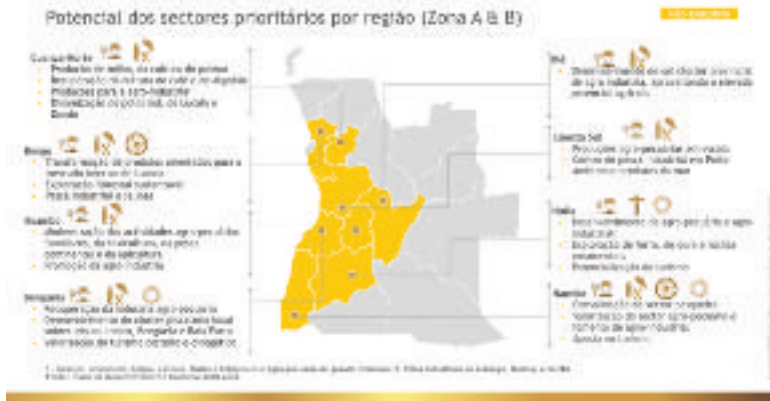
Potencial dos sectores prioritários por região (Zona A & B)

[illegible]

Cuanza Norte
- Produção de milho, de café e de palmar
- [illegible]
- Produtos para a agro-indústria
- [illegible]

Bengo
- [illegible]
- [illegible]
- Pesca industrial e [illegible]

Huambo
- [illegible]
- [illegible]
- Promoção da agro-indústria

Benguela
- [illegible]
- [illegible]
- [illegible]

Bié
- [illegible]

Lunda Sul
- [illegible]
- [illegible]

Huíla
- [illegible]
- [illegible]
- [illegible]

Namibe
- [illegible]
- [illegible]
- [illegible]

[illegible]